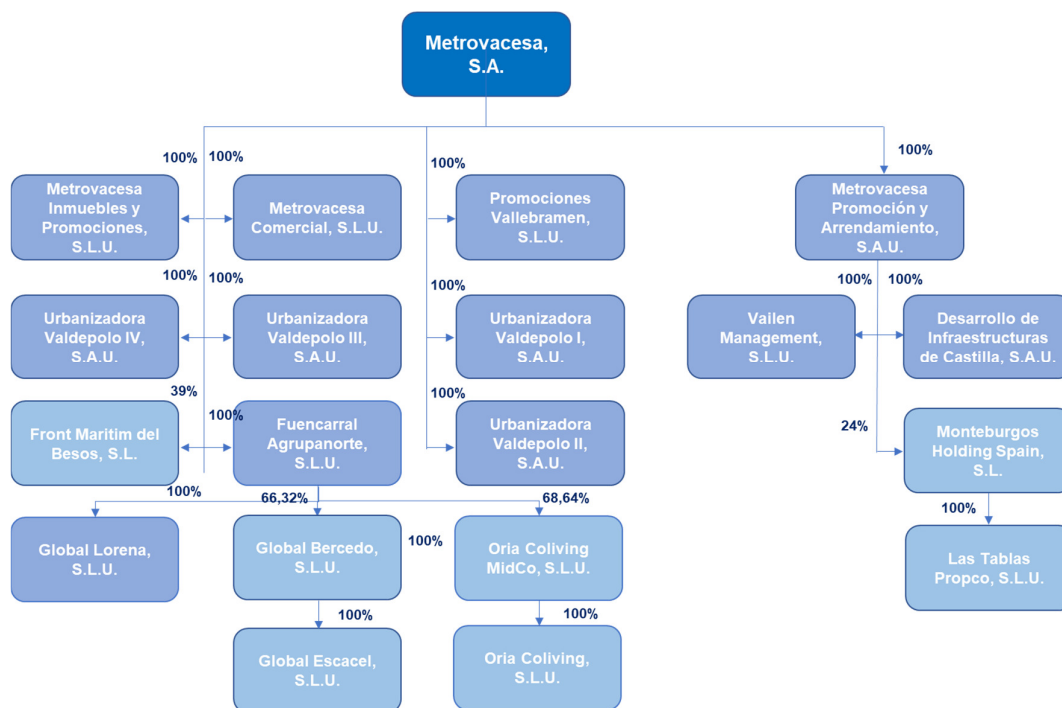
Metrovacesa, S.A.

100%
100%
100%
100%

Metrovacesa Inmuebles y Promociones, S.L.U.

Metrovacesa Comercial, S.L.U.

Promociones Vallebramen, S.L.U.

Metrovacesa Promoción y Arrendamiento, S.A.U.

100%
100%
100%
100%
100%

Urbanizadora Valdepolo IV, S.A.U.

Urbanizadora Valdepolo III, S.A.U.

Urbanizadora Valdepolo I, S.A.U.

Vailen Management, S.L.U.

Desarrollo de Infraestructuras de Castilla, S.A.U.

39%
100%
100%

Front Maritim del Besos, S.L.

Fuencarral Agrupanorte, S.L.U.

Urbanizadora Valdepolo II, S.A.U.

24%

Monteburgos Holding Spain, S.L.

100%
66,32%
68,64%

100%

Global Lorena, S.L.U.

Global Bercedo, S.L.U.

100%

Oria Coliving MidCo, S.L.U.

Las Tablas Propco, S.L.U.

100%
100%

Global Escacel, S.L.U.

Oria Coliving, S.L.U.